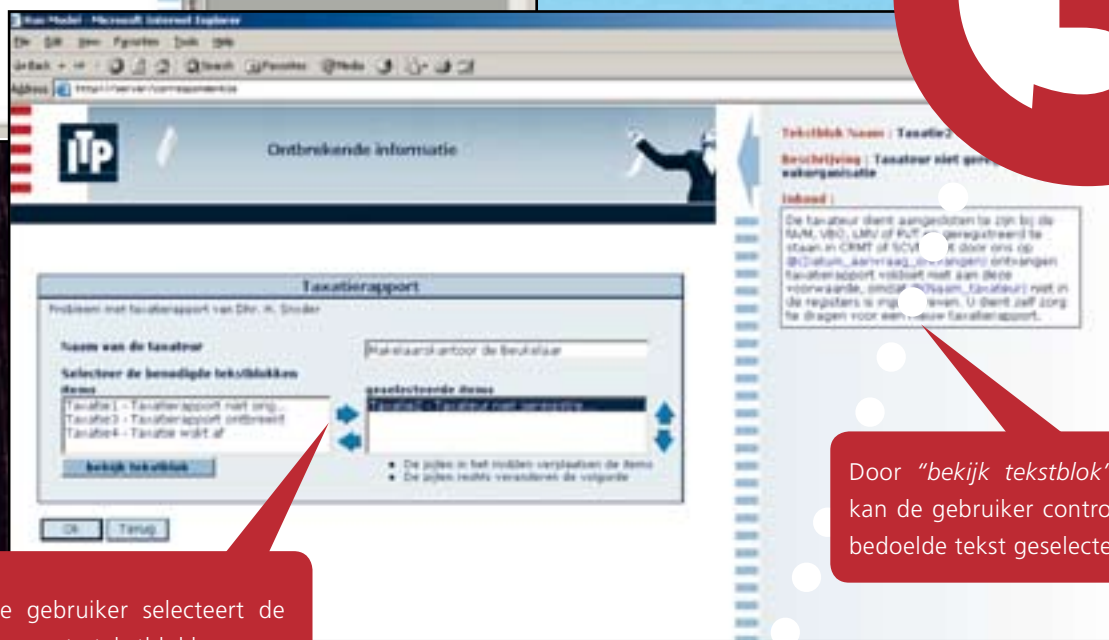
Run Model - Microsoft Internet Explorer
File Edit View Favorites Tools Help
Back Search Favorites Media
Address http://server/correspondentie

ITP
Ontbrekende informatie

Taxatierapport
Probleem met taxatierapport van Dhr. H. Snoder

Naam van de taxateur
Makelaarskantoor de Beukelaar
Selecteer de benodigde tekstblokken
items
Taxatie1 - Taxatierapport niet orig...
Taxatie3 - Taxatierapport ontbreekt
Taxatie4 - Taxatie wijkt af
geselecteerde items
Taxatie2 - Taxateur niet geregistre...
bekijk tekstblok
• De pijlen in het midden verplaatsen de items
• De pijlen rechts veranderen de volgorde

Ok Terug

Tekstblok Naam : Taxatie2
Beschrijving : Taxateur niet geregistreerd bij vakorganisatie
Inhoud :
De taxateur dient aangesloten te zijn bij de NVM, VBO, LMV of RVT en geregistreerd te staan in CRMT of SCVM. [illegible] door ons op @{datum_aanvraag_ontvangen} ontvangen taxatierapport voldoet niet aan deze voorwaarde, omdat @{naam_taxateur} niet in de registers is ingeschreven. U dient zelf zorg te dragen voor een nieuw taxatierapport.

Door "bekijk tekstblok" kan de gebruiker contro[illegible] bedoelde tekst geselecte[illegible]

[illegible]e gebruiker selecteert de